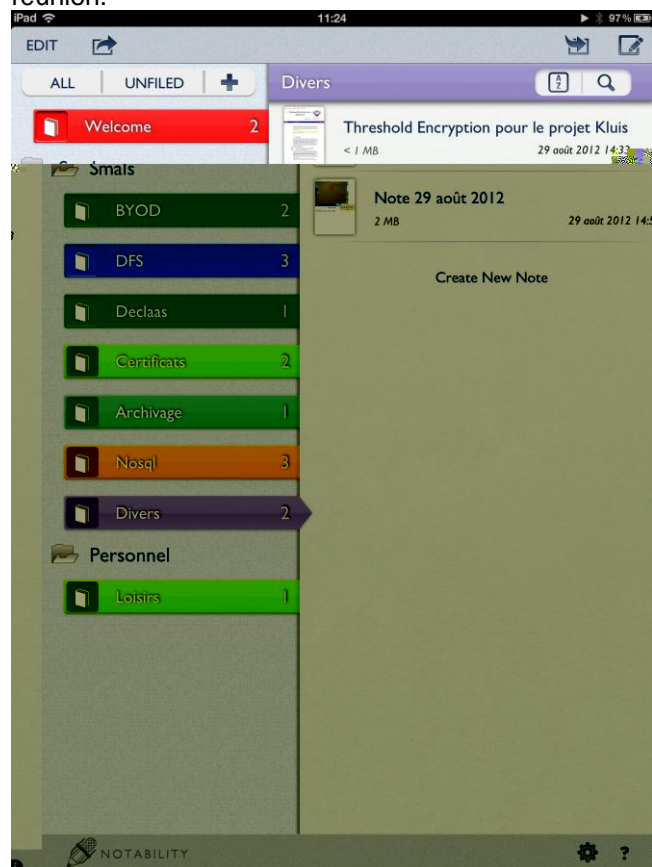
réunion.

iPad 11:24 97%

EDIT

ALL | UNFILED | +

Divers

Welcome 2

Threshold Encryption pour le projet Kluis
< 1 MB 29 août 2012 14:33

Smals

BYOD 2

DFS 3

Declaas 1

Certificats 2

Archivage 1

Nosql 3

Divers 2

Personnel

Loisirs 1

Note 29 août 2012
2 MB 29 août 2012 14:5

Create New Note

NOTABILITY

?